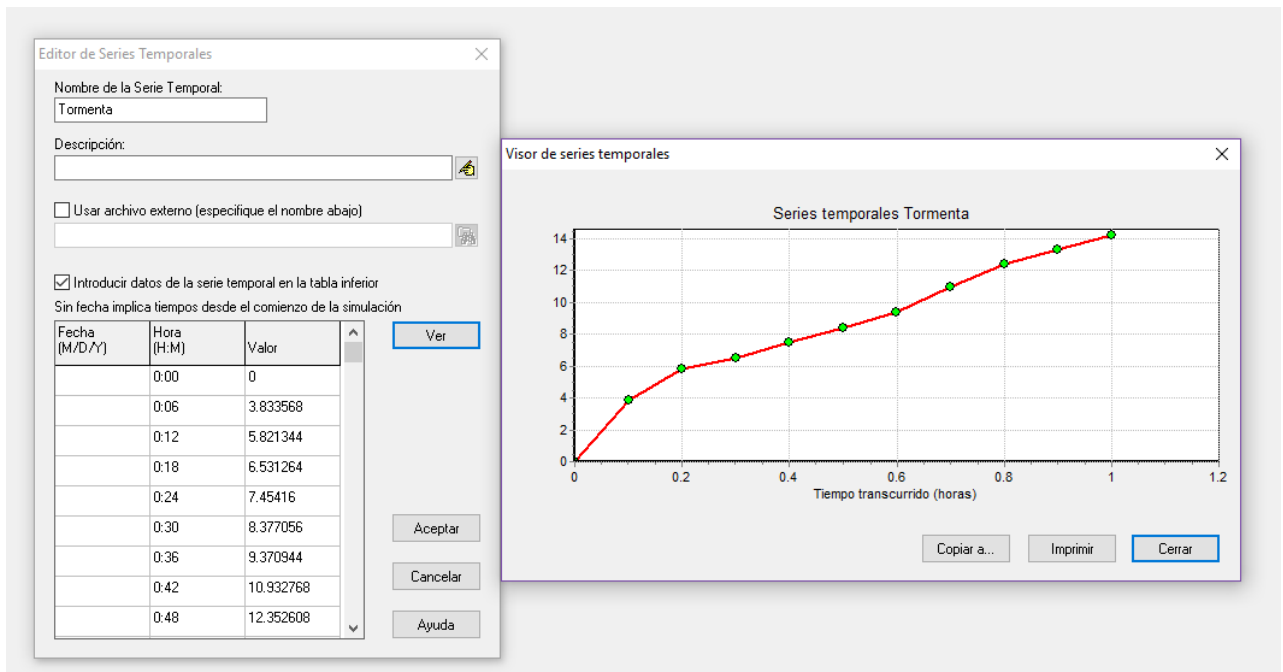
Editor de Series Temporales

Nombre de la Serie Temporal:
Tormenta

Descripción:

Usar archivo externo (especifique el nombre abajo)

Introducir datos de la serie temporal en la tabla inferior
Sin fecha implica tiempos desde el comienzo de la simulación

| Fecha (M/D/Y) | Hora (H:M) | Valor |
|---|---|---|
| | 0:00 | 0 |
| | 0:06 | 3.833568 |
| | 0:12 | 5.821344 |
| | 0:18 | 6.531264 |
| | 0:24 | 7.45416 |
| | 0:30 | 8.377056 |
| | 0:36 | 9.370944 |
| | 0:42 | 10.932768 |
| | 0:48 | 12.352608 |

Ver
Aceptar
Cancelar
Ayuda

Visor de series temporales

Series temporales Tormenta

0 2 4 6 8 10 12 14

0 0.2 0.4 0.6 0.8 1 1.2
Tiempo transcurrido (horas)

Copiar a...
Imprimir
Cerrar